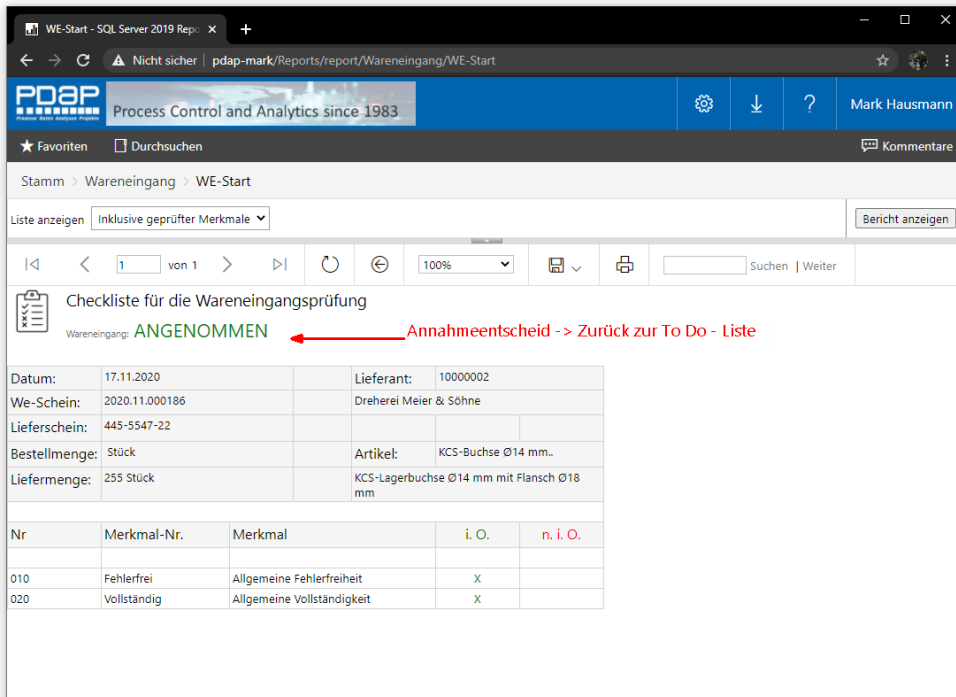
WE-Start - SQL Server 2019 Repo ×
+
Nicht sicher | pdap-mark/Reports/report/Wareneingang/WE-Start

PDAP
Prozesse Daten Analysen Projekte
Process Control and Analytics since 1983
Mark Hausmann

Favoriten
Durchsuchen
Kommentare

Stamm > Wareneingang > WE-Start

Liste anzeigen Inklusive geprüfter Merkmale
Bericht anzeigen

1 von 1
100%
Suchen | Weiter

Checkliste für die Wareneingangsprüfung
Wareneingang: ANGENOMMEN
Annahmeentscheid -> Zurück zur To Do - Liste

| Datum: | 17.11.2020 | | Lieferant: | 10000002 |
|---|---|---|---|---|
| We-Schein: | 2020.11.000186 | | Dreherei Meier & Söhne | |
| Lieferschein: | 445-5547-22 | | | |
| Bestellmenge: | Stück | | Artikel: | KCS-Buchse Ø14 mm.. |
| Liefermenge: | 255 Stück | | KCS-Lagerbuchse Ø14 mm mit Flansch Ø18 mm | |

| Nr | Merkmal-Nr. | Merkmal | i. O. | n. i. O. |
|---|---|---|---|---|
| 010 | Fehlerfrei | Allgemeine Fehlerfreiheit | X | |
| 020 | Vollständig | Allgemeine Vollständigkeit | X | |